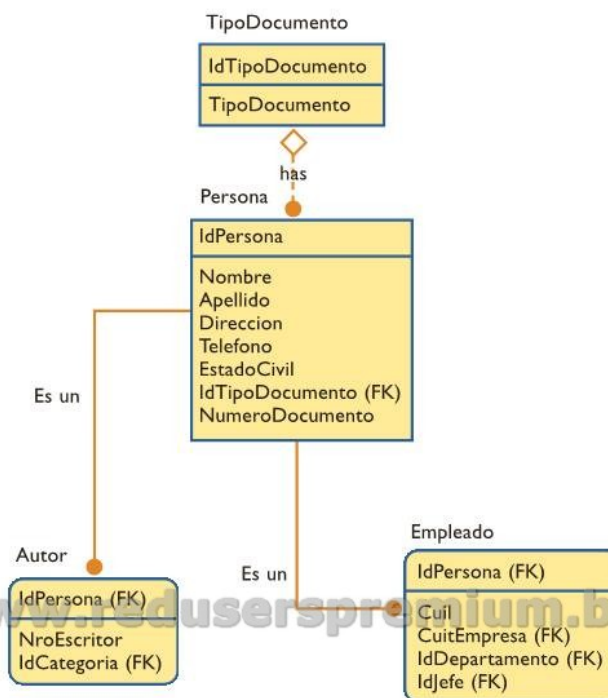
TipoDocumento

IdTipoDocumento

TipoDocumento

has

Persona

IdPersona

Nombre
Apellido
Direccion
Telefono
EstadoCivil
IdTipoDocumento (FK)
NumeroDocumento

Es un

Es un

Autor

IdPersona (FK)

NroEscritor
IdCategoria (FK)

Empleado

IdPersona (FK)

Cuil
CuitEmpresa (FK)
IdDepartamento (FK)
IdJefe (FK)

www.reduserspremium.b